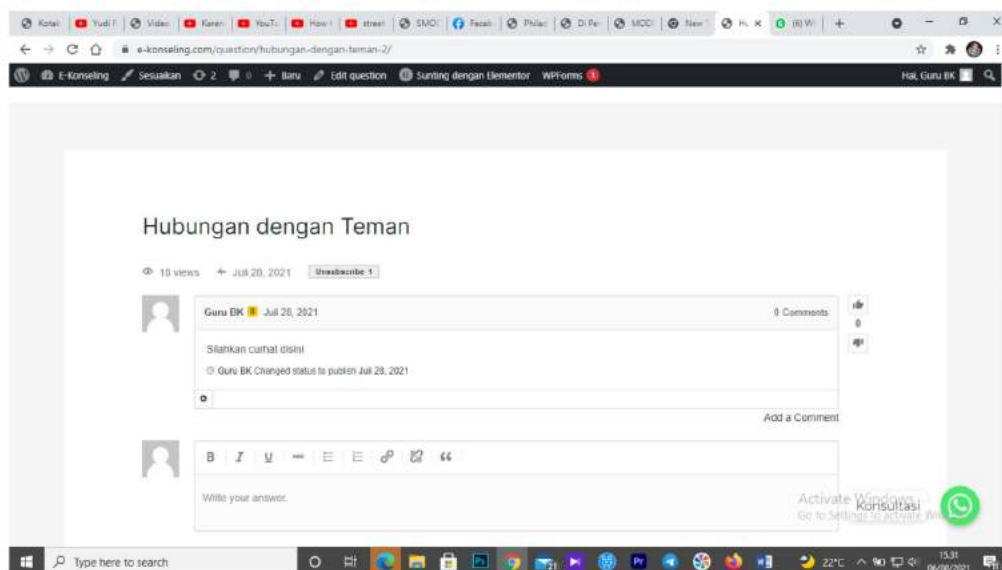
Kotak | Yudi | Video | Karen | YouTu | How | street | SMOI | Faceb | Philac | Di Per | MODI | New | H. × | (6) W | +

e-konseling.com/question/hubungan-dengan-teman-2/

E-Konseling  Sesuaikan  2  0  + Baru  Edit question  Sunting dengan Elementor  WPForms 1  Hai, Guru BK

Hubungan dengan Teman

10 views  Juli 28, 2021  Unsubscribe 1

Guru BK  Juli 28, 2021  0 Comments

0

Silahkan curhat disini

Guru BK Changed status to publish Juli 28, 2021

Add a Comment

B I U — 66

Write your answer.

Activate Windows
Go to Settings to activate Wi

Konsultasi

Type here to search

22°C  15.31  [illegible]